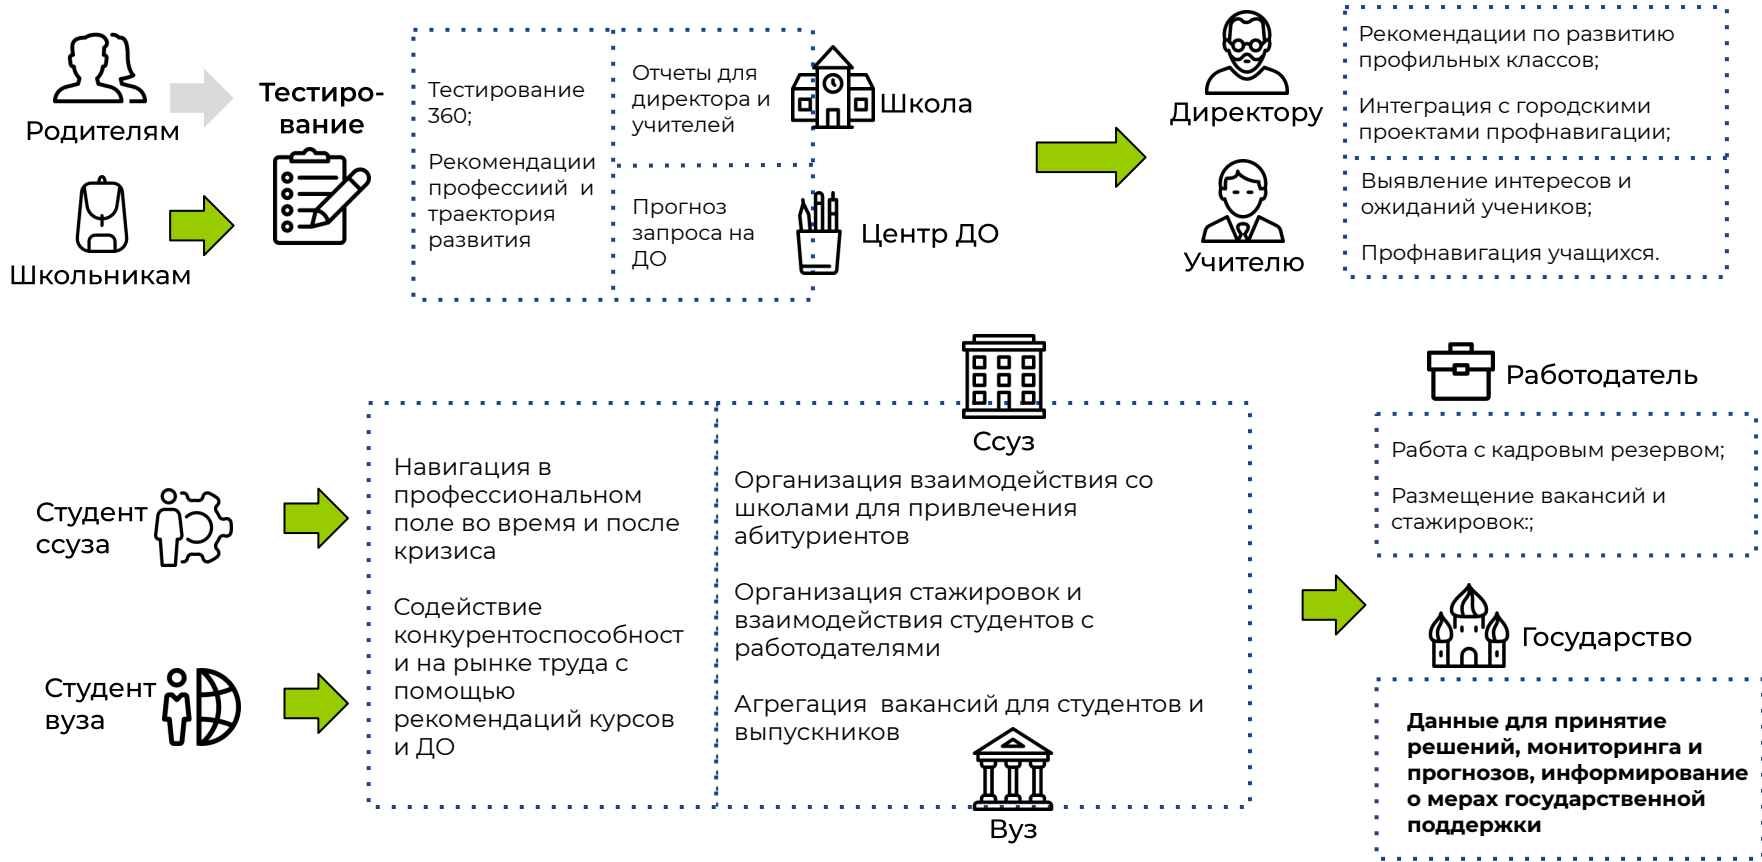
Родителям

Школьникам

Тестирование

Тестирование 360;

Рекомендации профессий и траектория развития

Отчеты для директора и учителей

Школа

Прогноз запроса на ДО

Центр ДО

Директору

Учителю

Рекомендации по развитию профильных классов;

Интеграция с городскими проектами профнавигации;

Выявление интересов и ожиданий учеников;

Профнавигация учащихся.

Студент ссуза

Студент вуза

Навигация в профессиональном поле во время и после кризиса

Содействие конкурентоспособност и на рынке труда с помощью рекомендаций курсов и ДО

Ссуз

Организация взаимодействия со школами для привлечения абитуриентов

Организация стажировок и взаимодействия студентов с работодателями

Агрегация вакансий для студентов и выпускников

Вуз

Работодатель

Работа с кадровым резервом;

Размещение вакансий и стажировок:;

Государство

Данные для принятие решений, мониторинга и прогнозов, информирование о мерах государственной поддержки